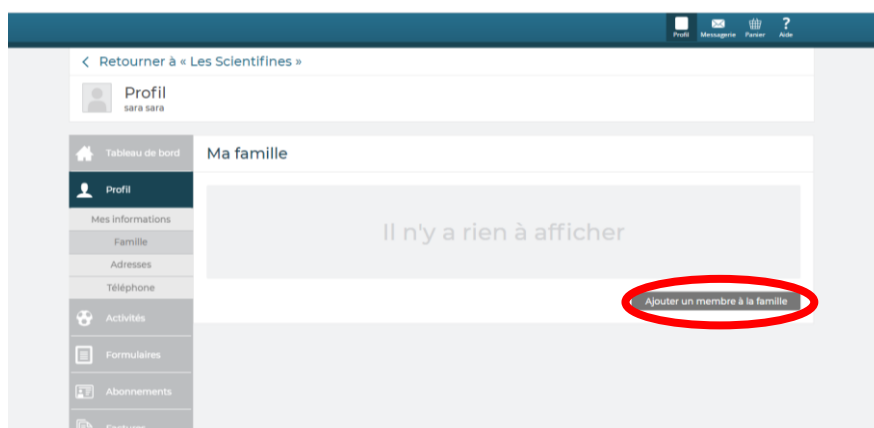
Profil Messagerie Panier Aide

< Retourner à « Les Scientifines »

Profil
sara sara

Tableau de bord
Profil
Mes informations
Famille
Adresses
Téléphone
Activités
Formulaires
Abonnements
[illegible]

Ma famille

Il n'y a rien à afficher

Ajouter un membre à la famille